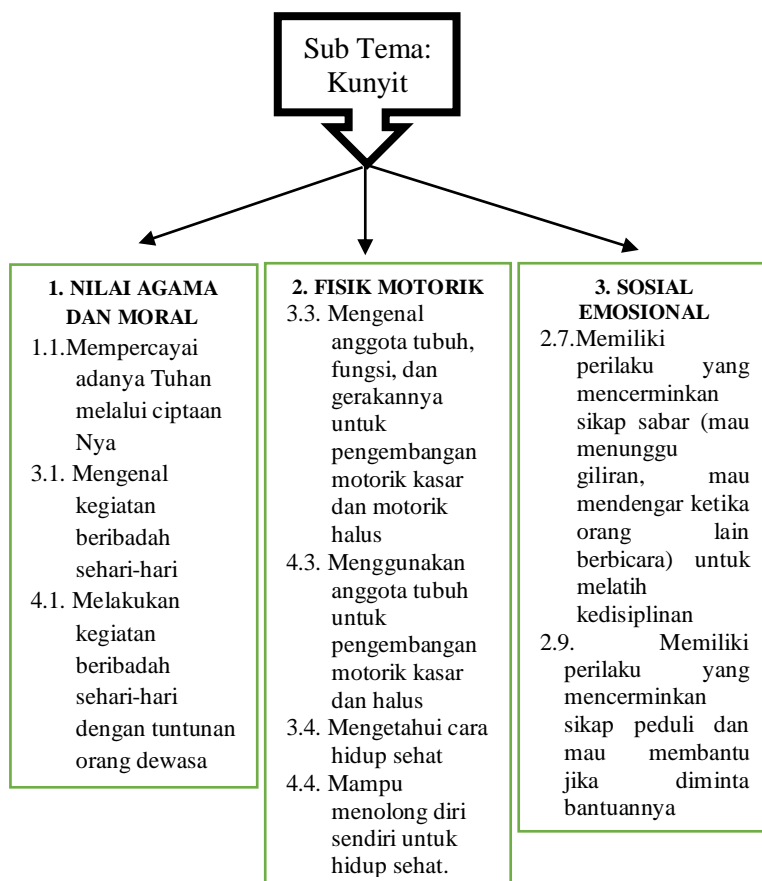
Sub Tema: Kunyit

1. NILAI AGAMA DAN MORAL
1.1. Mempercayai adanya Tuhan melalui ciptaan Nya
3.1. Mengenal kegiatan beribadah sehari-hari
4.1. Melakukan kegiatan beribadah sehari-hari dengan tuntunan orang dewasa

2. FISIK MOTORIK
3.3. Mengenal anggota tubuh, fungsi, dan gerakannya untuk pengembangan motorik kasar dan motorik halus
4.3. Menggunakan anggota tubuh untuk pengembangan motorik kasar dan halus
3.4. Mengetahui cara hidup sehat
4.4. Mampu menolong diri sendiri untuk hidup sehat.

3. SOSIAL EMOSIONAL
2.7. Memiliki perilaku yang mencerminkan sikap sabar (mau menunggu giliran, mau mendengar ketika orang lain berbicara) untuk melatih kedisiplinan
2.9. Memiliki perilaku yang mencerminkan sikap peduli dan mau membantu jika diminta bantuannya